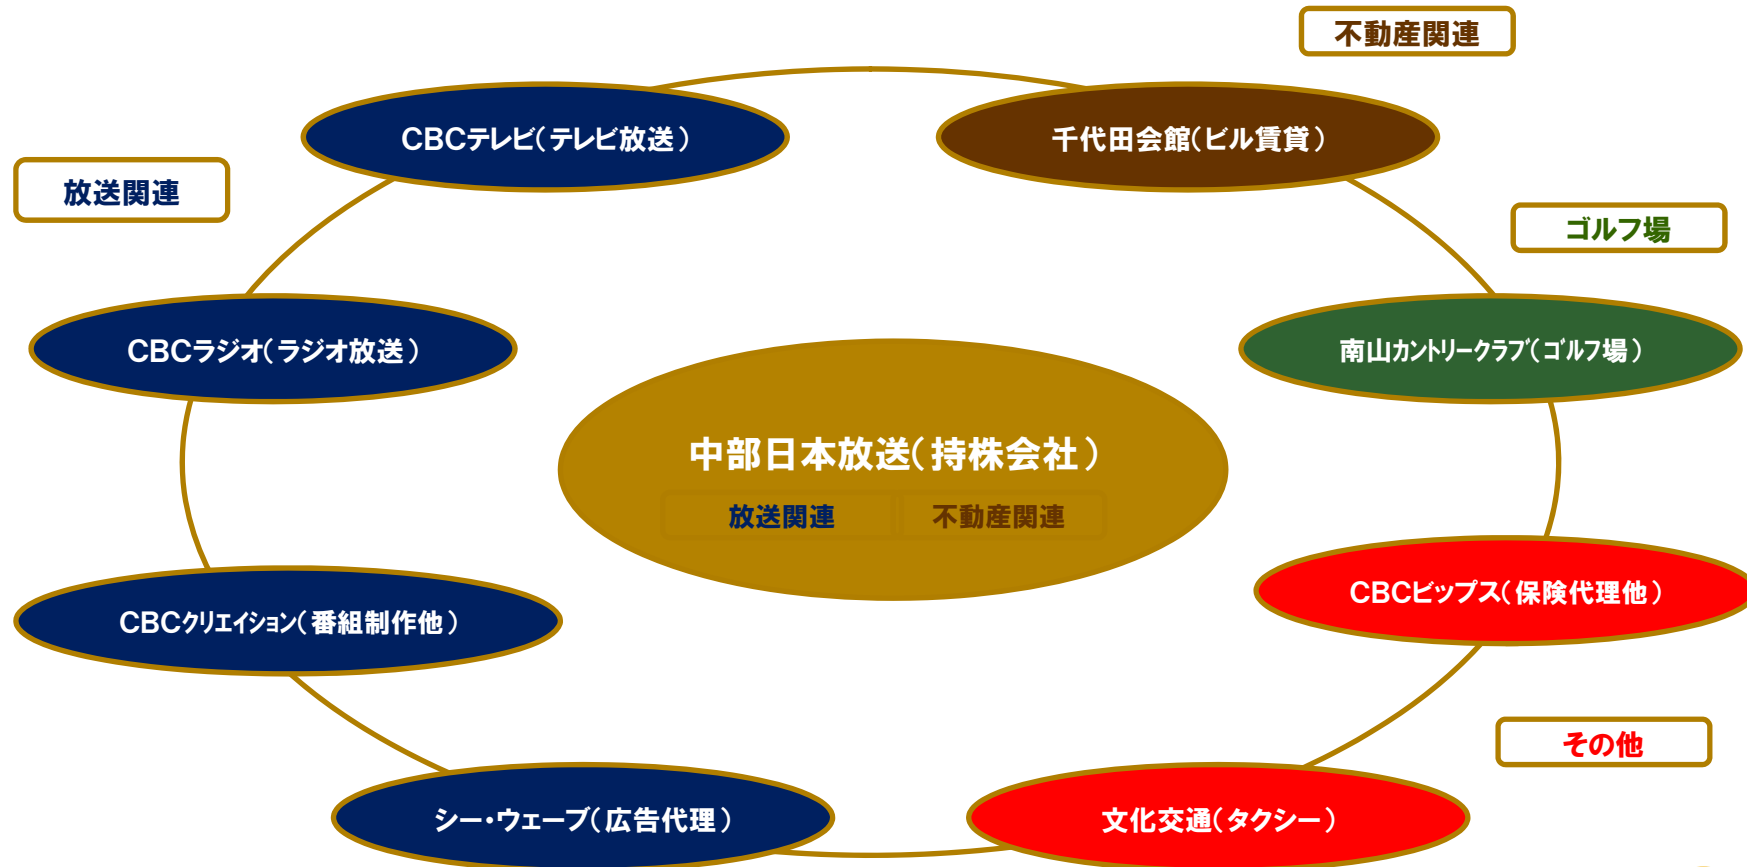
不動産関連

CBCテレビ（テレビ放送）

千代田会館（ビル賃貸）

放送関連

ゴルフ場

CBCラジオ（ラジオ放送）

南山カントリークラブ（ゴルフ場）

中部日本放送（持株会社）

放送関連

不動産関連

CBCビップス（保険代理他）

CBCクリエイション（番組制作他）

その他

シー・ウェーブ（広告代理）

文化交通（タクシー）